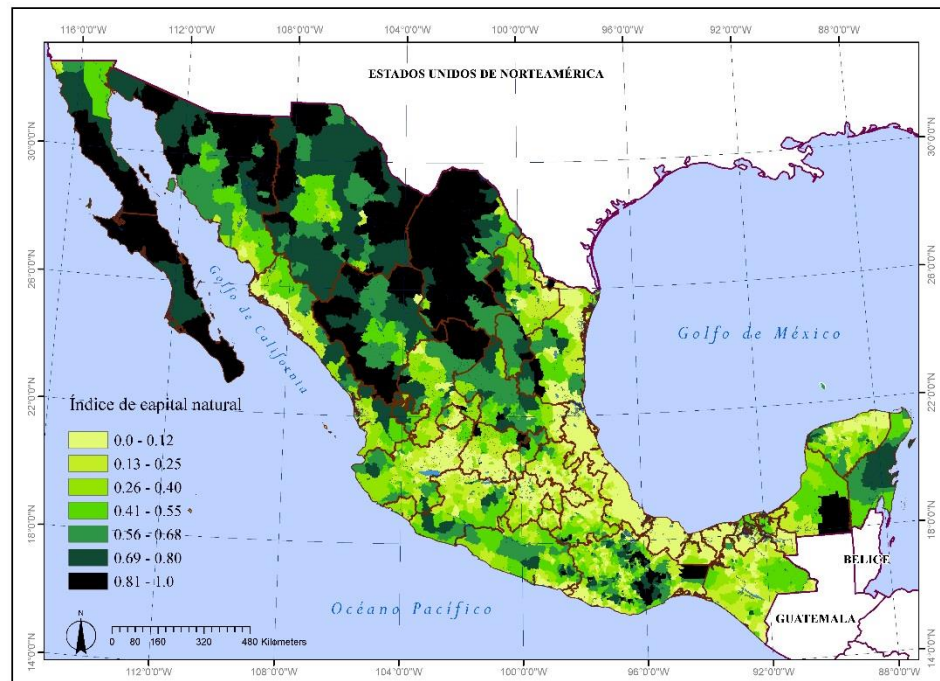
116°0'0"W 112°0'0"W 108°0'0"W 104°0'0"W 100°0'0"W 96°0'0"W 92°0'0"W 88°0'0"W

ESTADOS UNIDOS DE NORTEAMÉRICA

30°0'0"N
26°0'0"N
22°0'0"N
18°0'0"N
14°0'0"N

Golfo de California

Golfo de México

Índice de capital natural

0.0 - 0.12
0.13 - 0.25
0.26 - 0.40
0.41 - 0.55
0.56 - 0.68
0.69 - 0.80
0.81 - 1.0

BELICE

GUATEMALA

Océano Pacífico

N
0 80 160 320 480 Kilometers

112°0'0"W 108°0'0"W 104°0'0"W 100°0'0"W 96°0'0"W 92°0'0"W 88°0'0"W